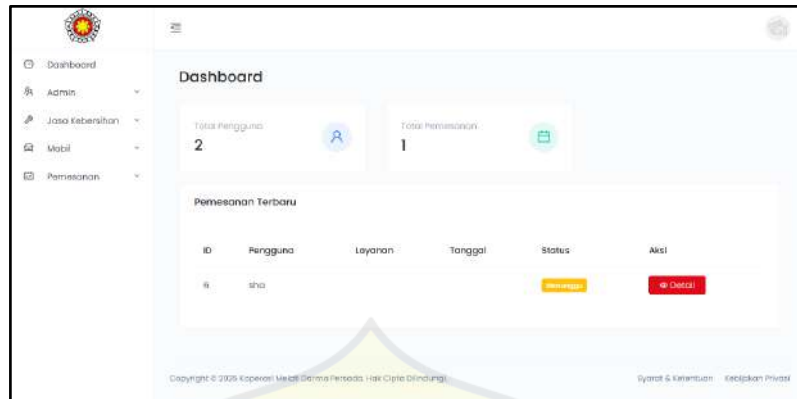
Dashboard
Admin
Jasa Kebersihan
Mobil
Pemesanan

Dashboard

Total Pengguna
2

Total Pemesanan
1

Pemesanan Terbaru

| ID | Pengguna | Layanan | Tanggal | Status | Aksi |
|---|---|---|---|---|---|
| 6 | sha | | | Menunggu | Detail |

Copyright © 2025 Koperasi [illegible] Persada. Hak Cipta Dilindungi

Syarat & Ketentuan Kebijakan Privasi